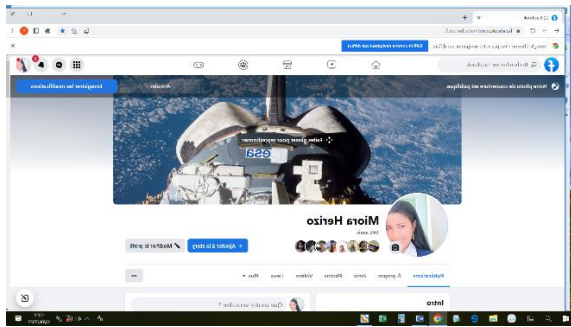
Facebook
facebook.com/profile.php
Google Chrome n'est pas votre navigateur par défaut
Définir comme navigateur par défaut
Rechercher sur Facebook
Votre photo de couverture est publique.
Annuler
Enregistrer les modifications
Faites glisser pour repositionner
esa
Miora Herizo
345 amis
+ Ajouter à la story
Modifier le profil
Publications
À propos
Amis
Photos
Vidéos
Lieux
Plus
...
Intro
Que voulez-vous dire ?